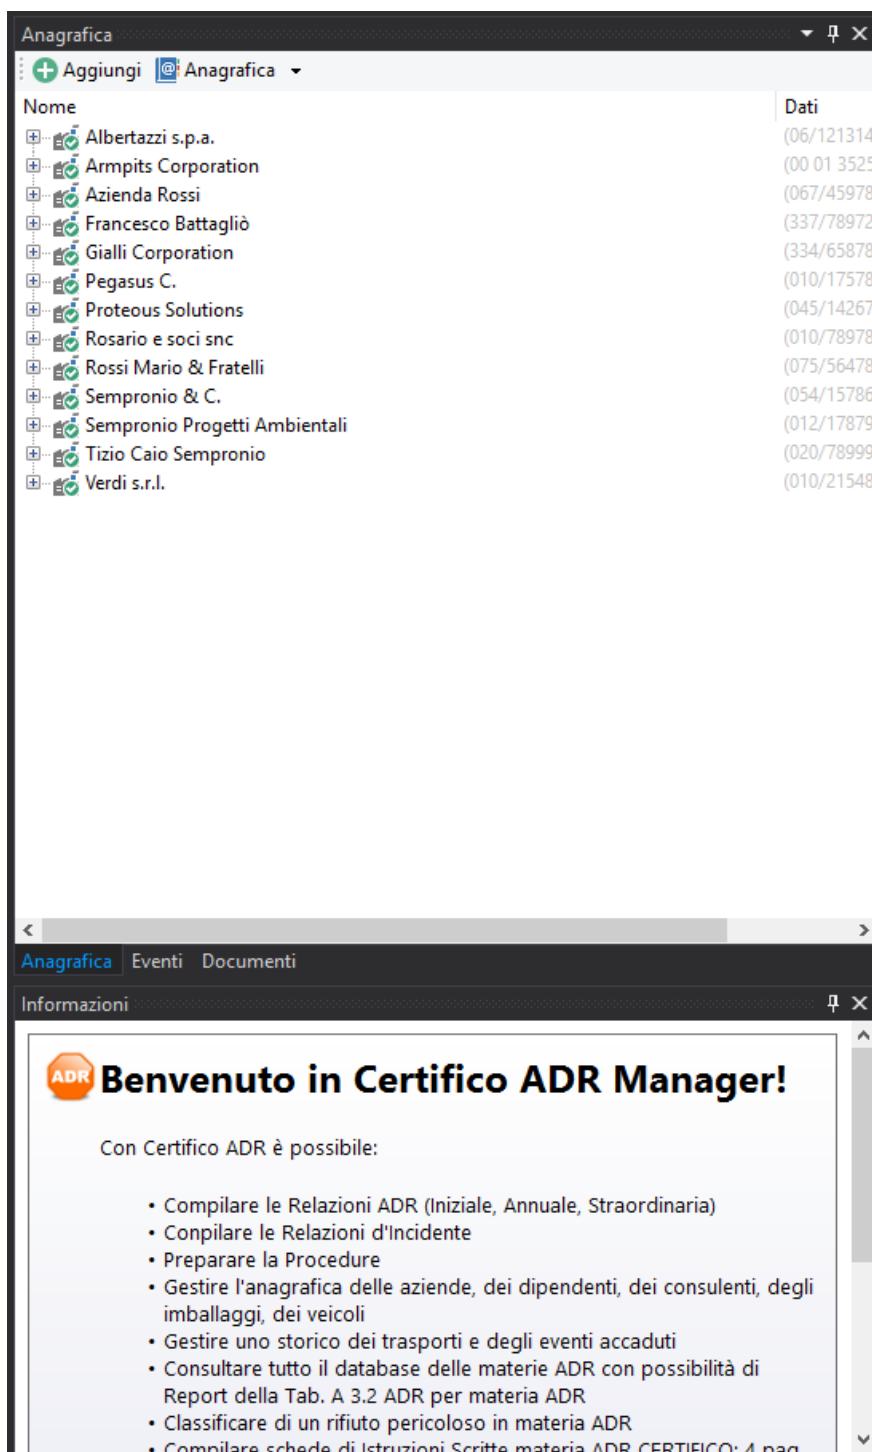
Anagrafica

Aggiungi Anagrafica

| Nome | Dati |
|---|---|
| Albertazzi s.p.a. | (06/121314 |
| Armpits Corporation | (00 01 3525 |
| Azienda Rossi | (067/45978 |
| Francesco Battagliò | (337/78972 |
| Gialli Corporation | (334/65878 |
| Pegasus C. | (010/17578 |
| Proteous Solutions | (045/14267 |
| Rosario e soci snc | (010/78978 |
| Rossi Mario & Fratelli | (075/56478 |
| Sempronio & C. | (054/15786 |
| Sempronio Progetti Ambientali | (012/17879 |
| Tizio Caio Sempronio | (020/78999 |
| Verdi s.r.l. | (010/21548 |

Anagrafica Eventi Documenti

Informazioni

ADR Benvenuto in Certifico ADR Manager!

Con Certifico ADR è possibile:

• Compilare le Relazioni ADR (Iniziale, Annuale, Straordinaria)
• Conpilare le Relazioni d'Incidente
• Preparare la Procedure
• Gestire l'anagrafica delle aziende, dei dipendenti, dei consulenti, degli imballaggi, dei veicoli
• Gestire uno storico dei trasporti e degli eventi accaduti
• Consultare tutto il database delle materie ADR con possibilità di Report della Tab. A 3.2 ADR per materia ADR
• Classificare di un rifiuto pericoloso in materia ADR
• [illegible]